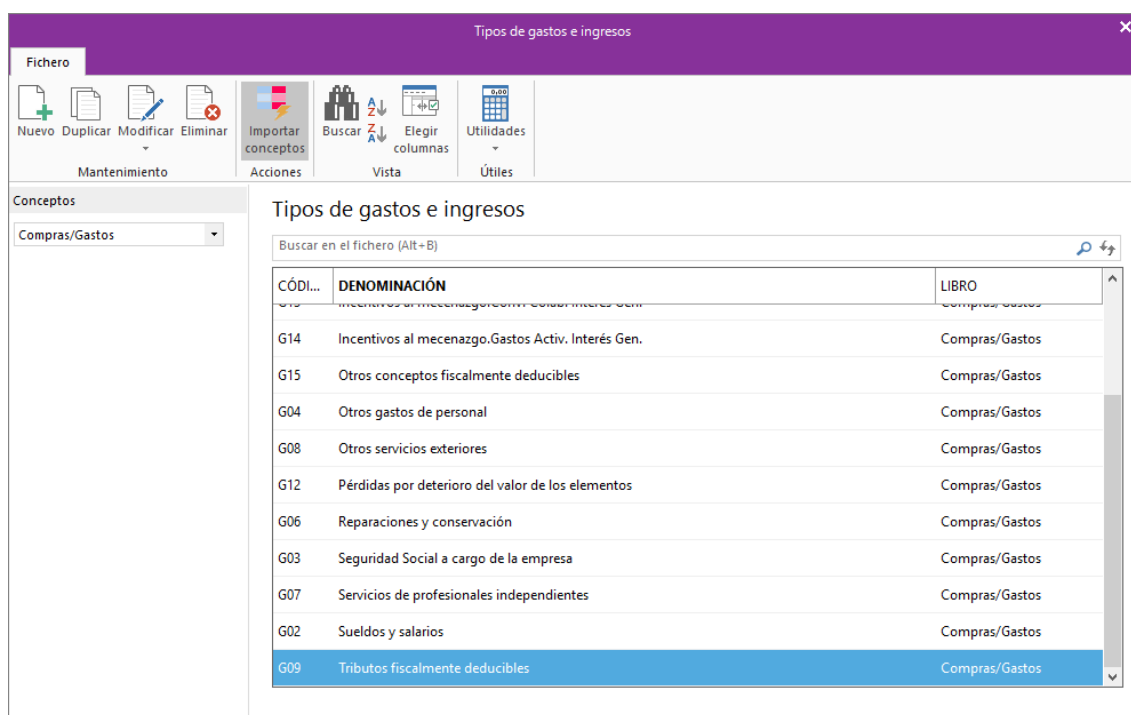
Tipos de gastos e ingresos

Fichero

Nuevo Duplicar Modificar Eliminar
Mantenimiento

Importar conceptos
Acciones

Buscar
Elegir columnas
Vista

Utilidades
Útiles

Conceptos

Compras/Gastos

Tipos de gastos e ingresos

Buscar en el fichero (Alt+B)

| CÓDI... | DENOMINACIÓN | LIBRO |
|---|---|---|
| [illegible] | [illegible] | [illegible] |
| G14 | Incentivos al mecenazgo.Gastos Activ. Interés Gen. | Compras/Gastos |
| G15 | Otros conceptos fiscalmente deducibles | Compras/Gastos |
| G04 | Otros gastos de personal | Compras/Gastos |
| G08 | Otros servicios exteriores | Compras/Gastos |
| G12 | Pérdidas por deterioro del valor de los elementos | Compras/Gastos |
| G06 | Reparaciones y conservación | Compras/Gastos |
| G03 | Seguridad Social a cargo de la empresa | Compras/Gastos |
| G07 | Servicios de profesionales independientes | Compras/Gastos |
| G02 | Sueldos y salarios | Compras/Gastos |
| G09 | Tributos fiscalmente deducibles | Compras/Gastos |